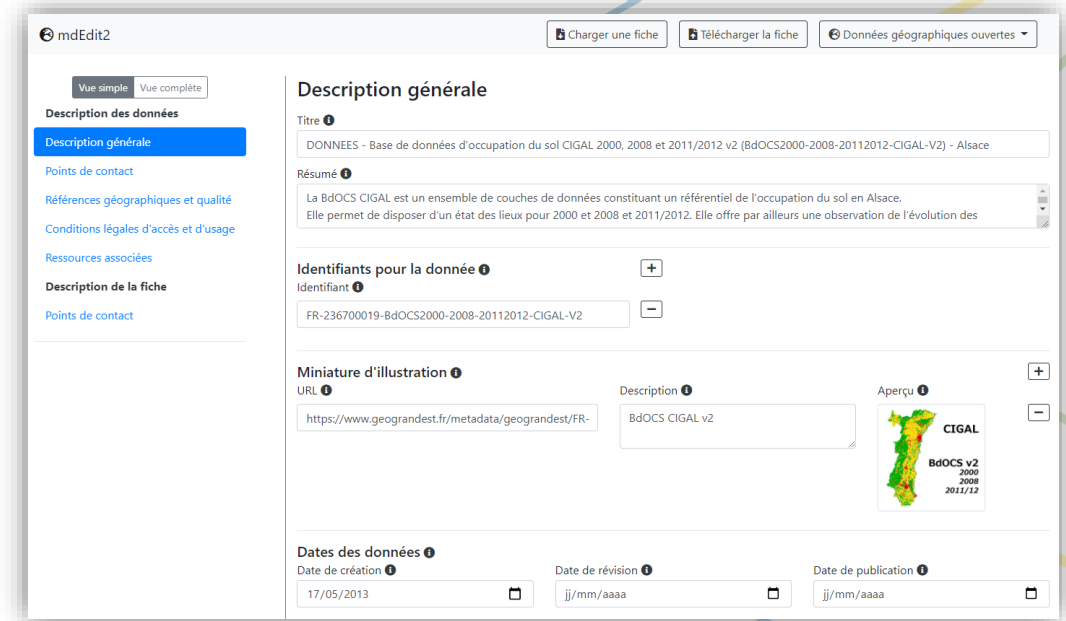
mdEdit2

Charger une fiche
Télécharger la fiche
Données géographiques ouvertes

Vue simple Vue complète
Description des données
Description générale
Points de contact
Références géographiques et qualité
Conditions légales d'accès et d'usage
Ressources associées
Description de la fiche
Points de contact

Description générale

Titre
DONNEES - Base de données d'occupation du sol CIGAL 2000, 2008 et 2011/2012 v2 (BdOCS2000-2008-20112012-CIGAL-V2) - Alsace

Résumé
La BdOCS CIGAL est un ensemble de couches de données constituant un référentiel de l'occupation du sol en Alsace.
Elle permet de disposer d'un état des lieux pour 2000 et 2008 et 2011/2012. Elle offre par ailleurs une observation de l'évolution des

Identifiants pour la donnée
Identifiant
FR-236700019-BdOCS2000-2008-20112012-CIGAL-V2

Miniature d'illustration
URL
https://www.geograndest.fr/metadata/geograndest/FR-
Description
BdOCS CIGAL v2
Aperçu
CIGAL
BdOCS v2
2000
2008
2011/12

Dates des données
Date de création
17/05/2013
Date de révision
jj/mm/aaaa
Date de publication
jj/mm/aaaa